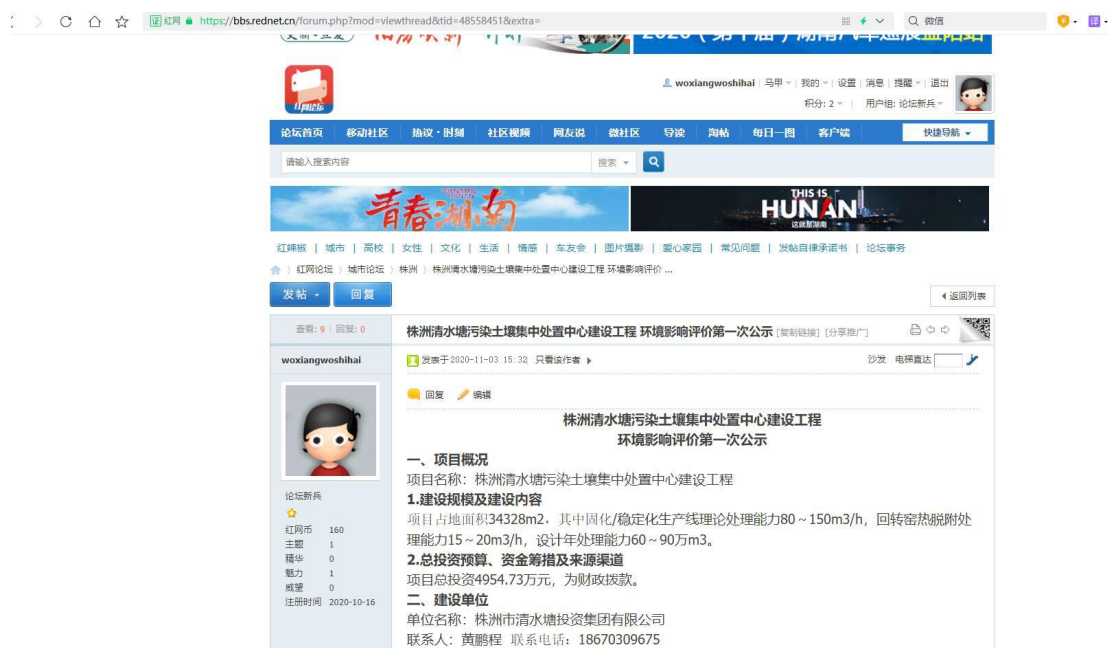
红网 https://bbs.rednet.cn/forum.php?mod=viewthread&tid=48558451&extra=

微信

woxiangwoshihai | 马甲 | 我的 | 设置 | 消息 | 提醒 | 退出
积分: 2 | 用户组: 论坛新兵

论坛首页 | 移动社区 | 热议·时刻 | 社区视频 | 网友说 | 微社区 | 导读 | 淘帖 | 每日一图 | 客户端 | 快捷导航

请输入搜索内容 | 搜索

青春湖南 | THIS IS HUNAN

红牌板 | 城市 | 高校 | 女性 | 文化 | 生活 | 情感 | 车友会 | 图片摄影 | 爱心家园 | 常见问题 | 发帖自律承诺书 | 论坛事务

红网论坛 › 城市论坛 › 株洲 › 株洲清水塘污染土壤集中处置中心建设工程 环境影响评价 ...

发帖 | 回复 | 返回列表

查看: 9 | 回复: 0

株洲清水塘污染土壤集中处置中心建设工程 环境影响评价第一次公示 [复制链接] [分享推广]

woxiangwoshihai

发表于 2020-11-03 15:32 只看该作者

沙发 电梯直达

回复 编辑

论坛新兵
红网币 160
主题 1
精华 0
魅力 1
威望 0
注册时间 2020-10-16

株洲清水塘污染土壤集中处置中心建设工程
环境影响评价第一次公示

一、项目概况
项目名称：株洲清水塘污染土壤集中处置中心建设工程
1.建设规模及建设内容
项目占地面积34328m2，其中固化/稳定化生产线理论处理能力80～150m3/h，回转窑热脱附处理能力15～20m3/h，设计年处理能力60～90万m3。
2.总投资预算、资金筹措及来源渠道
项目总投资4954.73万元，为财政拨款。
二、建设单位
单位名称：株洲市清水塘投资集团有限公司
联系人：黄鹏程 联系电话：18670309675